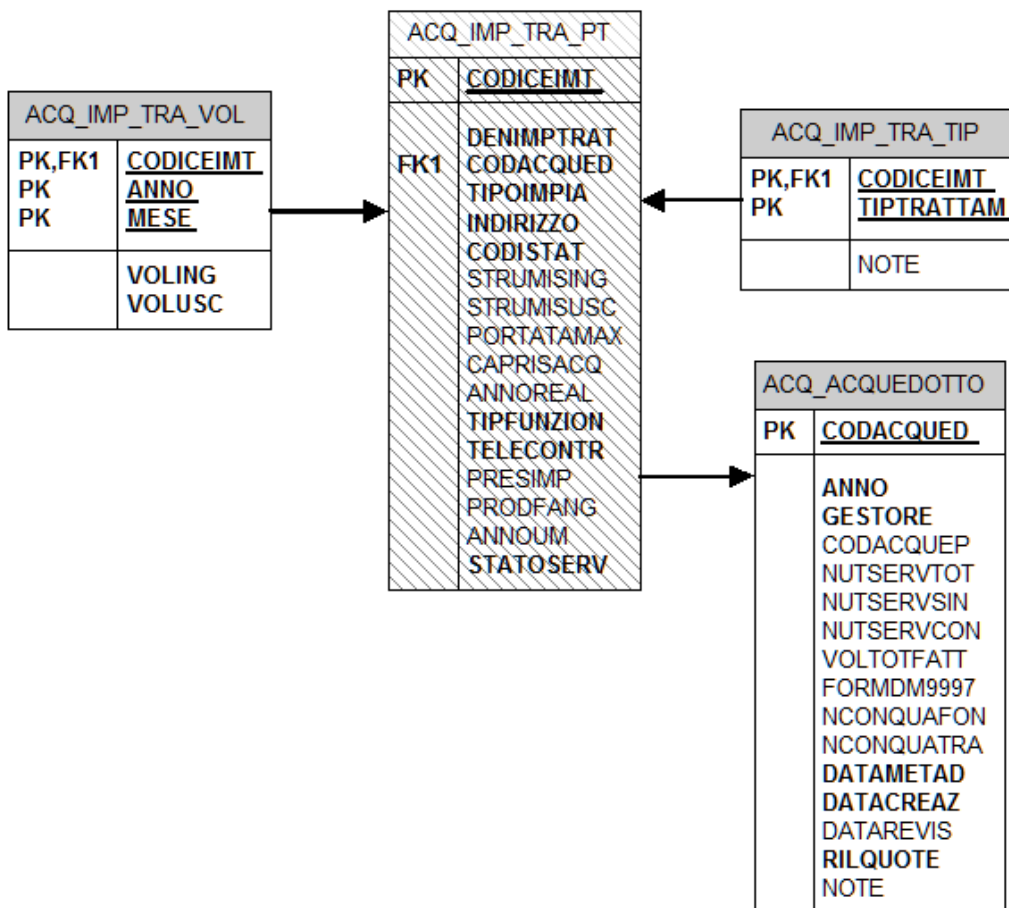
ACQ_IMP_TRA_VOL

| PK,FK1<br>PK<br>PK | CODICEIMT<br>ANNO<br>MESE |
|---|---|
| | VOLING<br>VOLUSC |

ACQ_IMP_TRA_PT

| PK | CODICEIMT |
|---|---|
| FK1 | DENIMPTRAT<br>CODACQUED<br>TIPOIMPIA<br>INDIRIZZO<br>CODISTAT<br>STRUMISING<br>STRUMISUSC<br>PORTATAMAX<br>CAPRISACQ<br>ANNOREAL<br>TIPFUNZION<br>TELECONTR<br>PRESIMP<br>PRODFANG<br>ANNOUM<br>STATOSERV |

ACQ_IMP_TRA_TIP

| PK,FK1<br>PK | CODICEIMT<br>TIPTRATTAM |
|---|---|
| | NOTE |

ACQ_ACQUEDOTTO

| PK | CODACQUED |
|---|---|
| | ANNO<br>GESTORE<br>CODACQUEP<br>NUTSERVTOT<br>NUTSERVSIN<br>NUTSERVCON<br>VOLTOTFATT<br>FORMDM9997<br>NCONQUAFON<br>NCONQUATRA<br>DATAMETAD<br>DATACREAZ<br>DATAREVIS<br>RILQUOTE<br>NOTE |